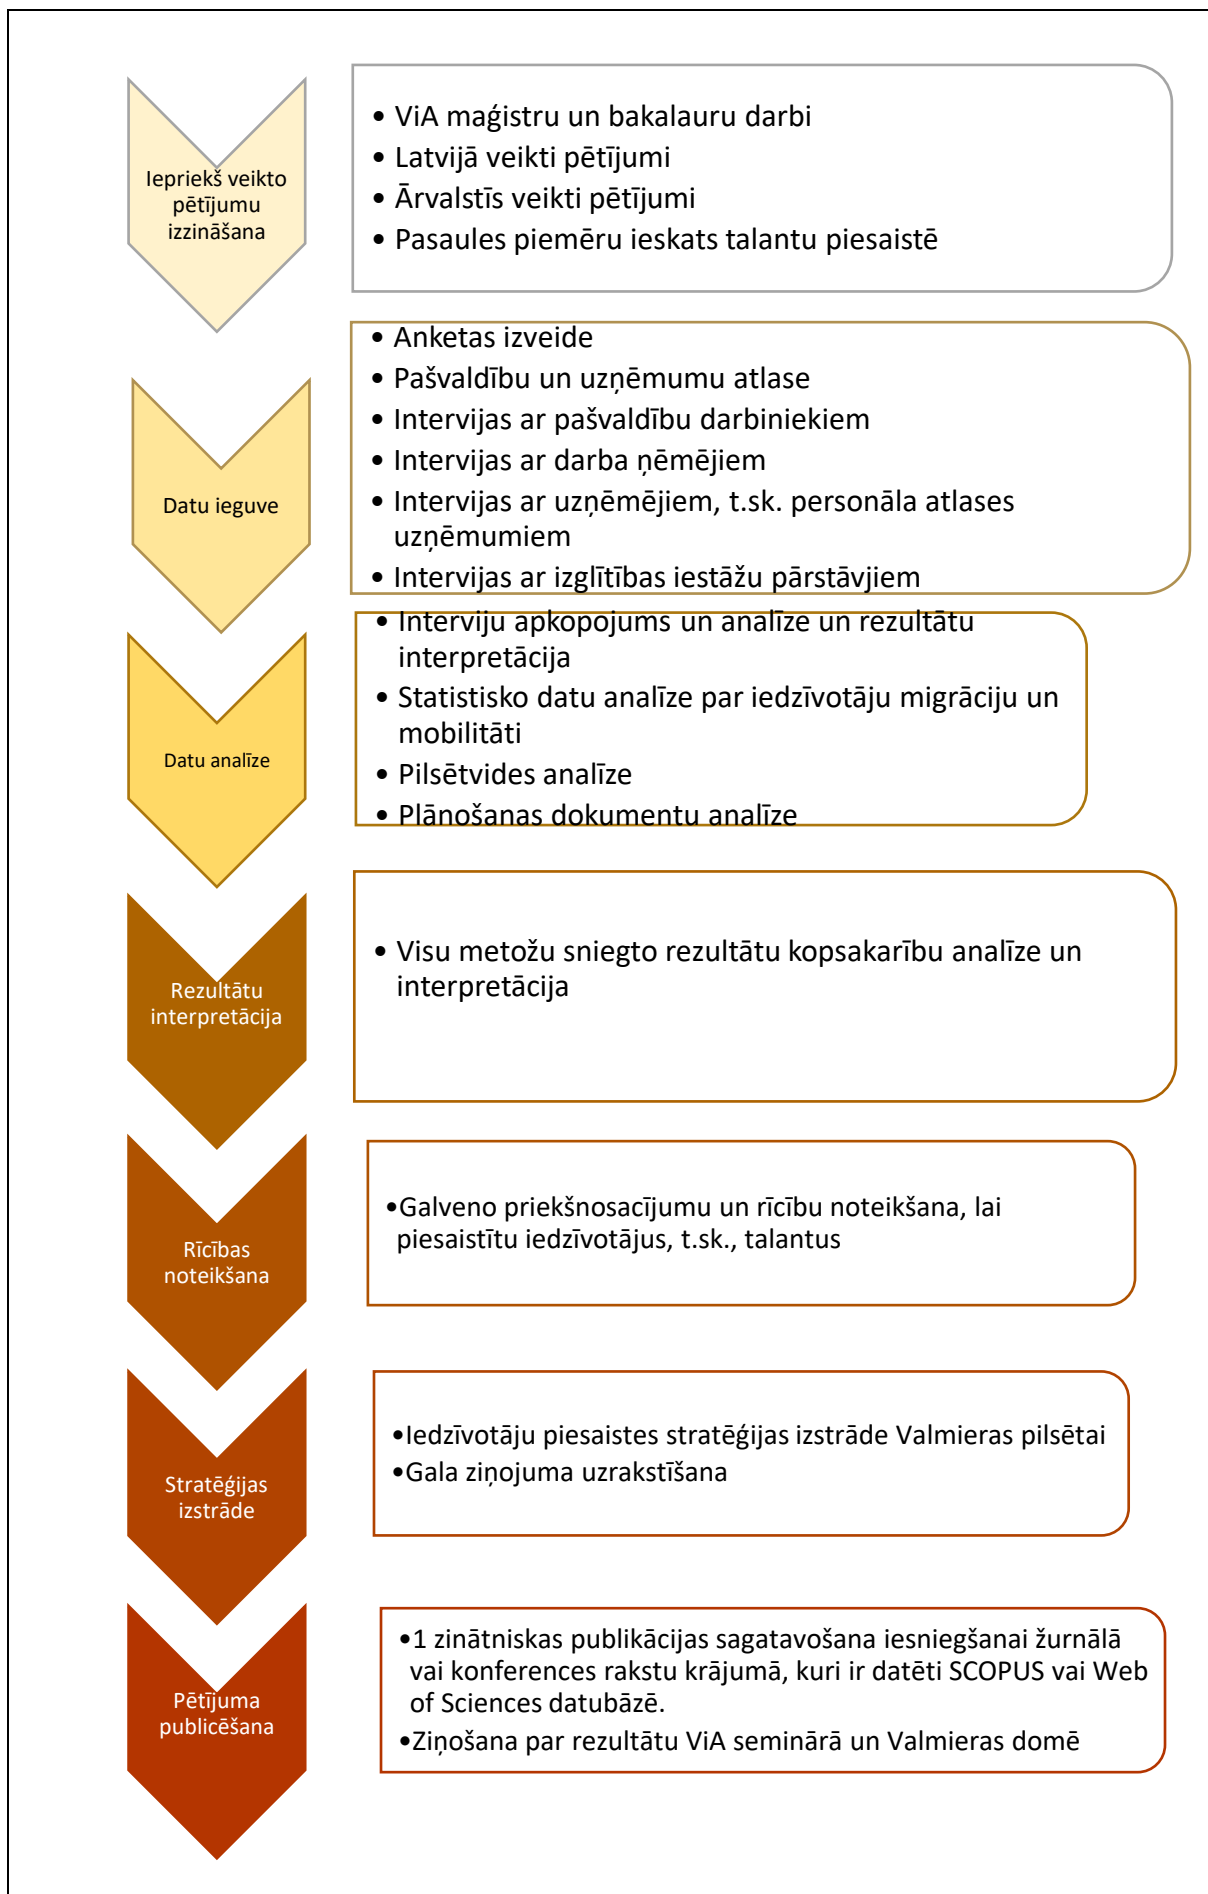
Iepriekš veikto pētījumu izzināšana

• ViA maģistru un bakalauru darbi
• Latvijā veikti pētījumi
• Ārvalstīs veikti pētījumi
• Pasaules piemēru ieskats talantu piesaistē

Datu ieguve

• Anketas izveide
• Pašvaldību un uzņēmumu atlase
• Intervijas ar pašvaldību darbiniekiem
• Intervijas ar darba ņēmējiem
• Intervijas ar uzņēmējiem, t.sk. personāla atlases uzņēmumiem
• Intervijas ar izglītības iestāžu pārstāvjiem

Datu analīze

• Interviju apkopojums un analīze un rezultātu interpretācija
• Statistisko datu analīze par iedzīvotāju migrāciju un mobilitāti
• Pilsētvides analīze
• Plānošanas dokumentu analīze

Rezultātu interpretācija

• Visu metožu sniegto rezultātu kopsakarību analīze un interpretācija

Rīcības noteikšana

•Galveno priekšnosacījumu un rīcību noteikšana, lai piesaistītu iedzīvotājus, t.sk., talantus

Stratēģijas izstrāde

•Iedzīvotāju piesaistes stratēģijas izstrāde Valmieras pilsētai
•Gala ziņojuma uzrakstīšana

Pētījuma publicēšana

•1 zinātniskas publikācijas sagatavošana iesniegšanai žurnālā vai konferences rakstu krājumā, kuri ir datēti SCOPUS vai Web of Sciences datubāzē.
•Ziņošana par rezultātu ViA seminārā un Valmieras domē